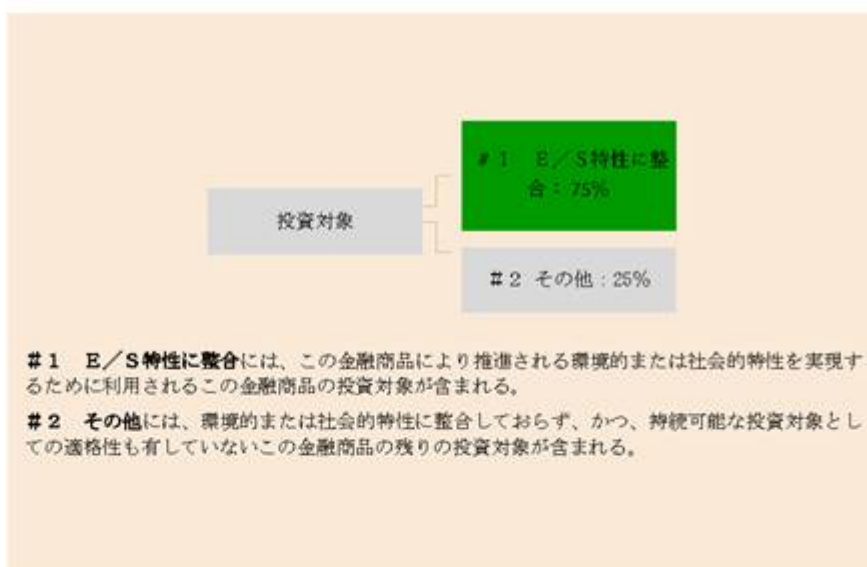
投資対象

＃１　Ｅ／Ｓ特性に整合：75%

＃２　その他：25%

＃１　Ｅ／Ｓ特性に整合には、この金融商品により推進される環境的または社会的特性を実現するために利用されるこの金融商品の投資対象が含まれる。

＃２　その他には、環境的または社会的特性に整合しておらず、かつ、持続可能な投資対象としての適格性も有していないこの金融商品の残りの投資対象が含まれる。